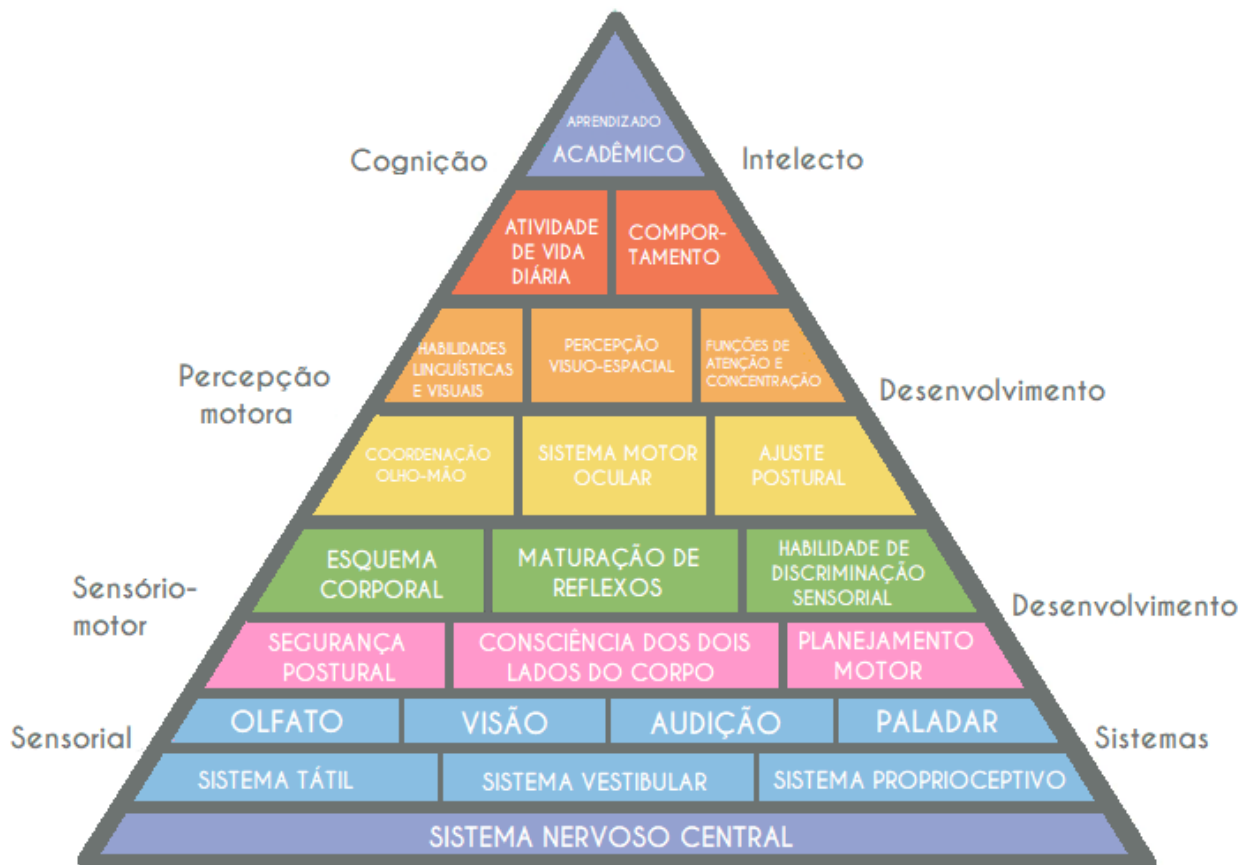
APRENDIZADO
ACADÊMICO

Cognição

Intelecto

ATIVIDADE DE VIDA DIÁRIA

COMPORTAMENTO

Percepção motora

HABILIDADES LINGUÍSTICAS E VISUAIS

PERCEPÇÃO VISUO-ESPACIAL

FUNÇÕES DE ATENÇÃO E CONCENTRAÇÃO

Desenvolvimento

COORDENAÇÃO OLHO-MÃO

SISTEMA MOTOR OCULAR

AJUSTE POSTURAL

Sensório-motor

ESQUEMA CORPORAL

MATURAÇÃO DE REFLEXOS

HABILIDADE DE DISCRIMINAÇÃO SENSORIAL

Desenvolvimento

SEGURANÇA POSTURAL

CONSCIÊNCIA DOS DOIS LADOS DO CORPO

PLANEJAMENTO MOTOR

Sensorial

OLFATO

VISÃO

AUDIÇÃO

PALADAR

Sistemas

SISTEMA TÁTIL

SISTEMA VESTIBULAR

SISTEMA PROPRIOCEPTIVO

SISTEMA NERVOSO CENTRAL